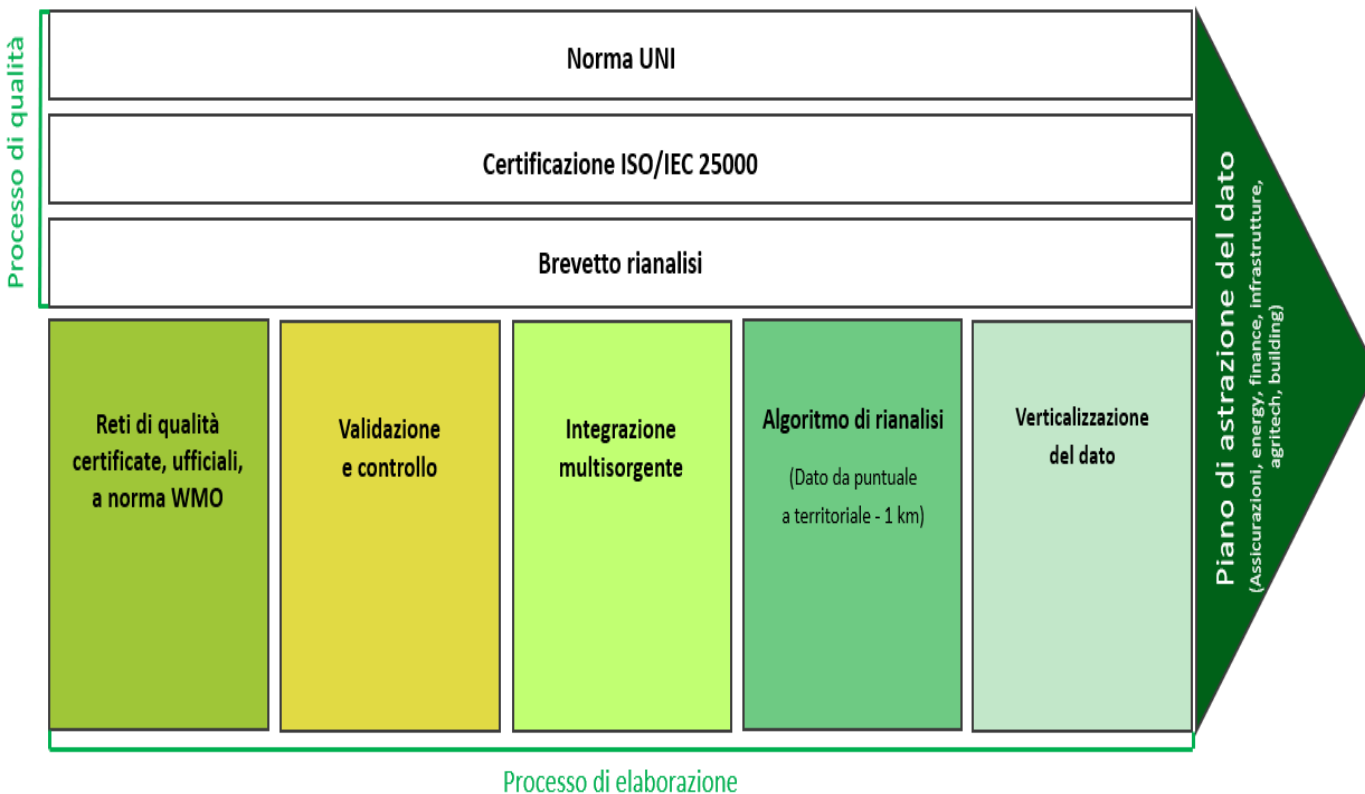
Processo di qualità

Norma UNI

Certificazione ISO/IEC 25000

Brevetto rianalisi

Reti di qualità certificate, ufficiali, a norma WMO

Validazione e controllo

Integrazione multisorgente

Algoritmo di rianalisi

(Dato da puntuale a territoriale - 1 km)

Verticalizzazione del dato

Piano di astrazione del dato
(Assicurazioni, energy, finance, infrastrutture, agritech, building)

Processo di elaborazione